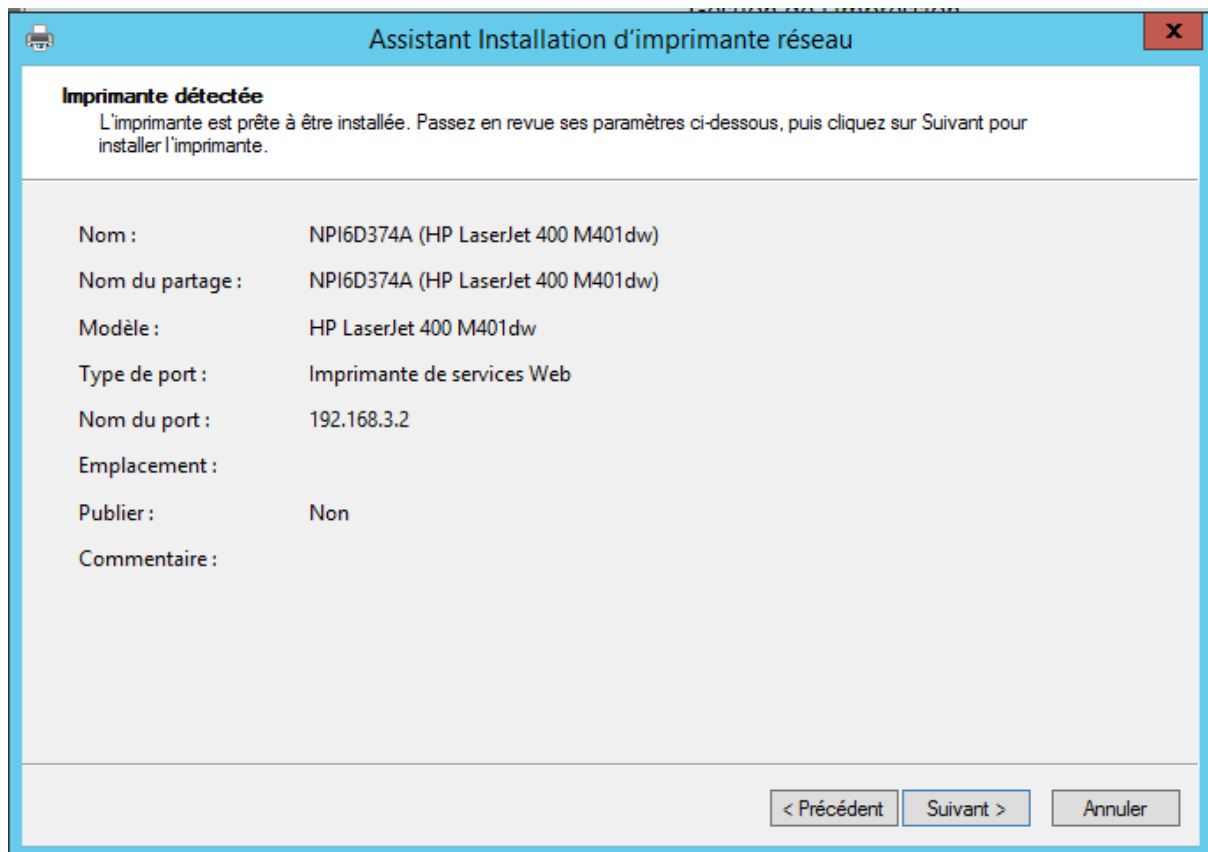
Assistant Installation d'imprimante réseau

x

Imprimante détectée

L'imprimante est prête à être installée. Passez en revue ses paramètres ci-dessous, puis cliquez sur Suivant pour installer l'imprimante.

Nom : NPI6D374A (HP LaserJet 400 M401dw)

Nom du partage : NPI6D374A (HP LaserJet 400 M401dw)

Modèle : HP LaserJet 400 M401dw

Type de port : Imprimante de services Web

Nom du port : 192.168.3.2

Emplacement :

Publier : Non

Commentaire :

< Précédent

Suivant >

Annuler